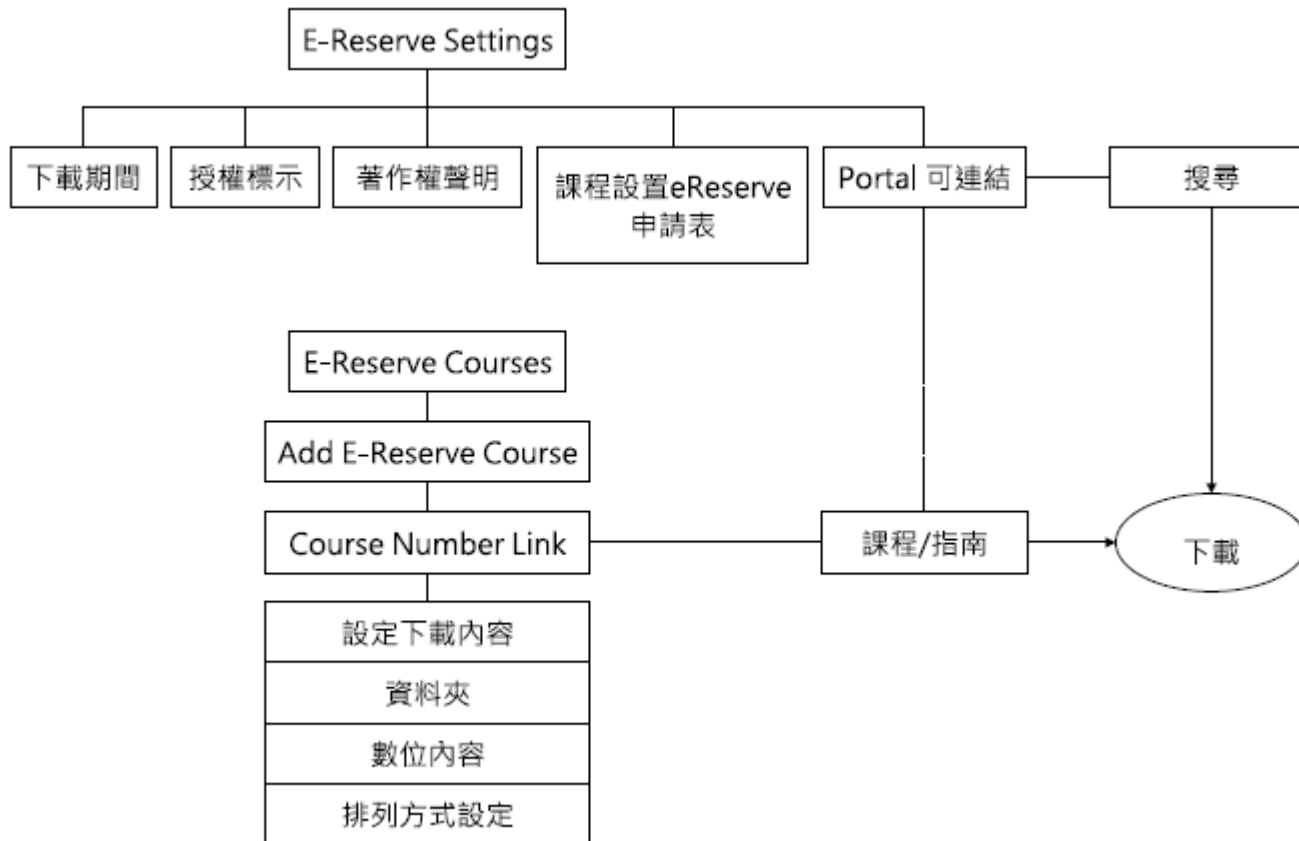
E-Reserve Settings

下載期間

授權標示

著作權聲明

課程設置eReserve 申請表

Portal 可連結

搜尋

E-Reserve Courses

Add E-Reserve Course

Course Number Link

課程/指南

下載

設定下載內容

資料夾

數位內容

排列方式設定